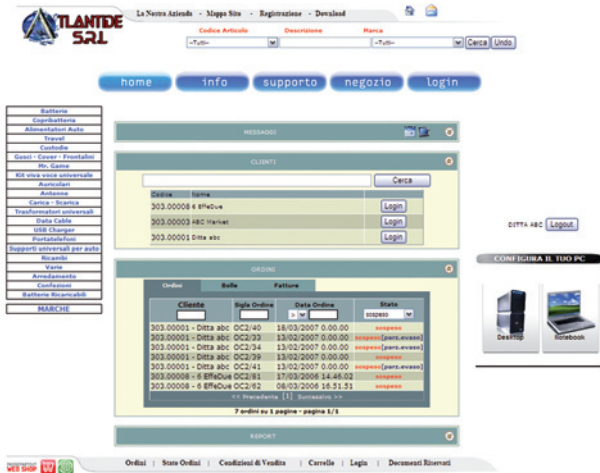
ATLANTIDE S.R.L.

La Nostra Azienda - Mappa Sito - Registrazione - Download

Codice Articolo | Descrizione | Marca
--Tutti-- | | --Tutti-- | Cerca | Undo

home | info | supporto | negozio | login

Batterie
Copribatteria
Alimentatori Auto
Travel
Custodie
Gusci - Cover - Frontalini
Mr. Game
Kit viva voce universale
Auricolari
Antenne
Carica - Scarica
Trasformatori universali
Data Cable
USB Charger
Portabatterie
Supporti universali per auto
Ricambi
Varie
Arredamento
Confezioni
Batterie Ricaricabili

MARCHE

MESSAGGI

CLIENTI

Cerca

| Codice | Nome | |
|---|---|---|
| 303.00008 | 6 EffeDue | Login |
| 303.00003 | ABC Market | Login |
| 303.00001 | Ditta abc | Login |

DITTA ABC | Logout

ORDINI

Ordini | Bolle | Fatture

| Cliente | Sigla Ordine | Data Ordine | Stato |
|---|---|---|---|
| | | > | sospeso |
| 303.00001 - Ditta abc | OC2/40 | 18/03/2007 0.00.00 | sospeso |
| 303.00001 - Ditta abc | OC2/33 | 13/02/2007 0.00.00 | sospeso [parz.evaso] |
| 303.00001 - Ditta abc | OC2/34 | 13/02/2007 0.00.00 | sospeso [parz.evaso] |
| 303.00001 - Ditta abc | OC2/39 | 13/02/2007 0.00.00 | sospeso |
| 303.00001 - Ditta abc | OC2/41 | 13/02/2007 0.00.00 | sospeso |
| 303.00008 - 6 EffeDue | OC2/81 | 17/03/2006 14.46.02 | sospeso [parz.evaso] |
| 303.00008 - 6 EffeDue | OC2/62 | 08/03/2006 16.51.51 | sospeso |

<< Precedente [1] Successivo >>

7 ordini su 1 pagine - pagina 1/1

CONFIGURA IL TUO PC

Desktop | Notebook

REPORT

WEB SHOP

Ordini | Stato Ordini | Condizioni di Vendita | Carrello | Login | Documenti Riservati